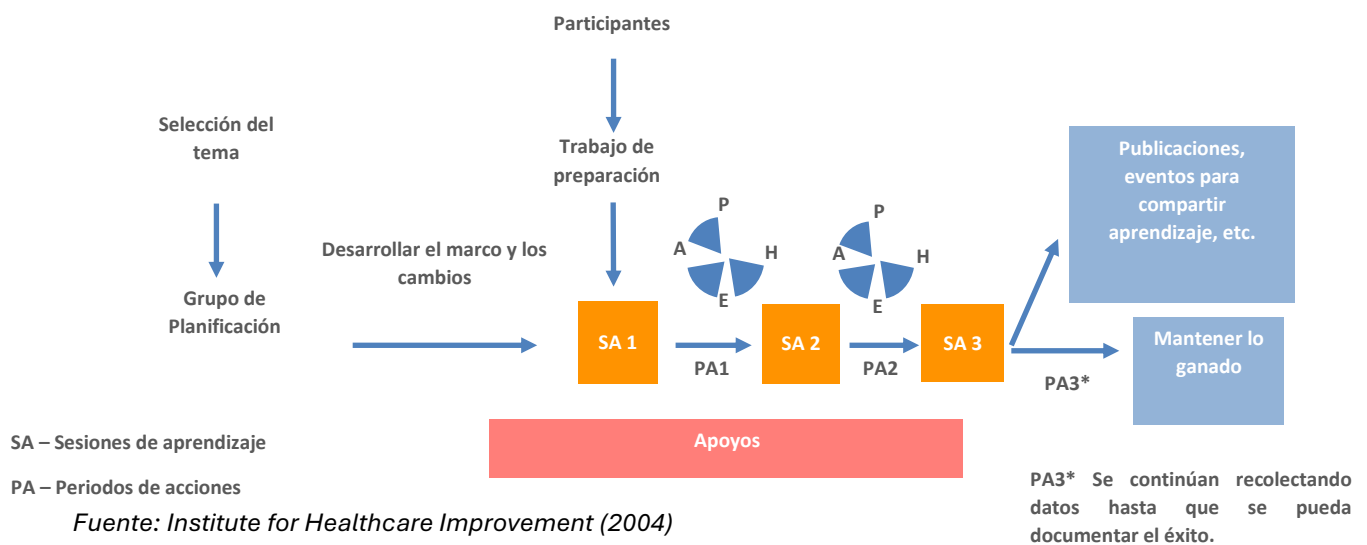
Participantes

Selección del tema

Trabajo de preparación

Grupo de Planificación

Desarrollar el marco y los cambios

P
A
H
E

P
A
H
E

Publicaciones, eventos para compartir aprendizaje, etc.

SA 1

PA1

SA 2

PA2

SA 3

Mantener lo ganado

PA3*

SA – Sesiones de aprendizaje

Apoyos

PA – Periodos de acciones

Fuente: Institute for Healthcare Improvement (2004)

PA3* Se continúan recolectando datos hasta que se pueda documentar el éxito.